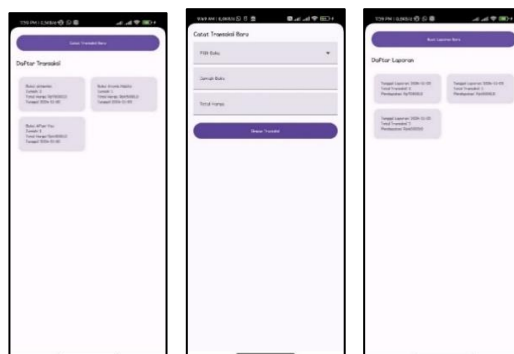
Buat Transaksi Baru

Daftar Transaksi

Buku: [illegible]
Jumlah: 1
Total Harga: Rp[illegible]
Tanggal: 2024-12-20

Buku: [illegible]
Jumlah: 1
Total Harga: Rp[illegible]
Tanggal: 2024-12-20

Buku: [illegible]
Jumlah: 1
Total Harga: Rp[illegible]
Tanggal: 2024-12-20

Catat Transaksi Baru

Pilih Buku

Jumlah Buku

Total Harga

Simpan Transaksi

Buat Laporan Baru

Daftar Laporan

Tanggal Laporan: 2024-12-20
Total Transaksi: 3
Pendapatan: Rp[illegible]

Tanggal Laporan: 2024-12-20
Total Transaksi: 1
Pendapatan: Rp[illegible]

Tanggal Laporan: 2024-12-20
Total Transaksi: 1
Pendapatan: Rp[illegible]